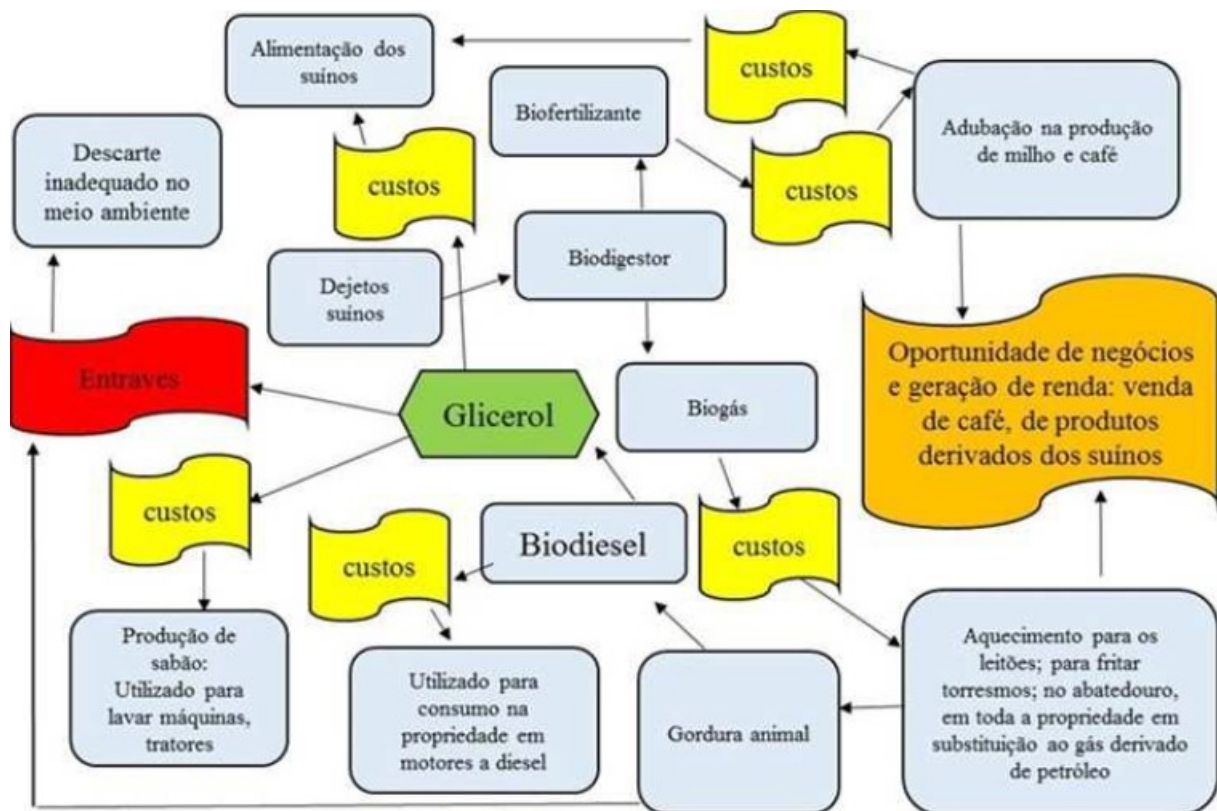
Alimentação dos suínos

custos

Biofertilizante

Adubação na produção de milho e café

custos

Descarte inadequado no meio ambiente

custos

Biodigestor

Dejetos suínos

Entraves

Glicerol

Biogás

Oportunidade de negócios e geração de renda: venda de café, de produtos derivados dos suínos

custos

custos

Biodiesel

custos

Produção de sabão: Utilizado para lavar máquinas, tratores

Utilizado para consumo na propriedade em motores a diesel

Gordura animal

Aquecimento para os leitões; para fritar torresmos; no abatedouro, em toda a propriedade em substituição ao gás derivado de petróleo